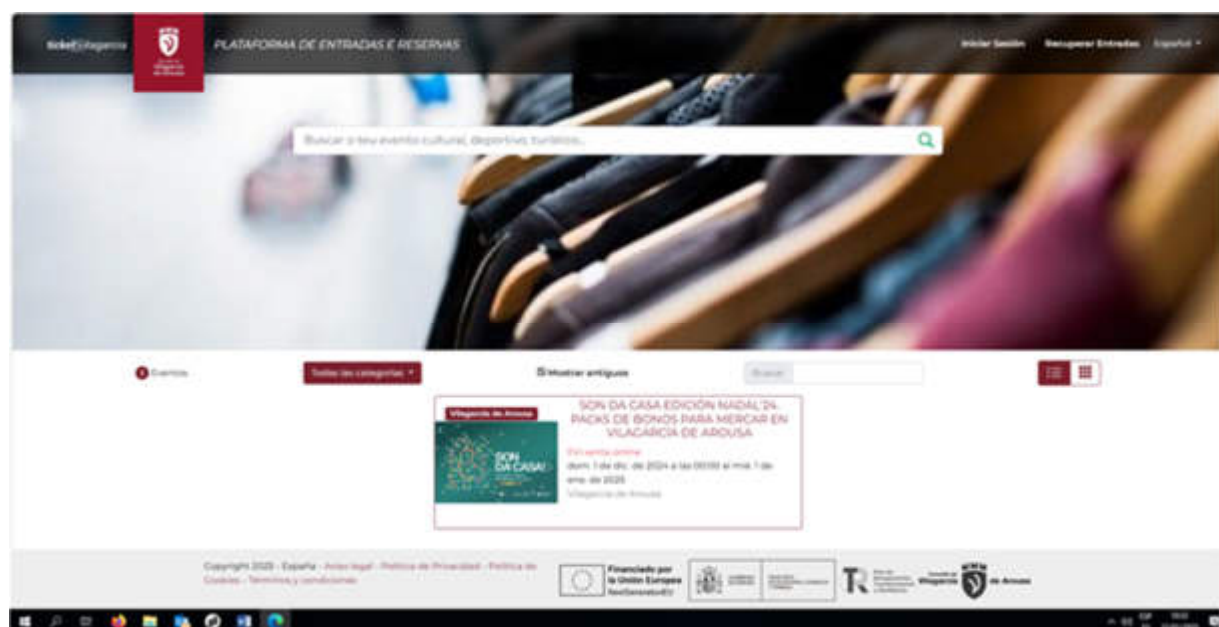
ticketVilagarcía

PLATAFORMA DE ENTRADAS E RESERVAS

Iniciar Sesión Recuperar Entradas Español

Buscar o teu evento cultural, deportivo, turístico...

1 Eventos

Todas las categorías

Mostrar antiguos

Buscar

Vilagarcía de Arousa

SON DA CASA EDICIÓN NADAL'24. PACKS DE BONOS PARA MERCAR EN VILAGARCÍA DE AROUSA

SON DA CASA!

En venta online

dom. 1 de dic. de 2024 a las 00:00 al mié. 1 de ene. de 2025

Vilagarcía de Arousa

Copyright 2025 - España - Aviso legal - Política de Privacidad - Política de Cookies - Términos y condiciones

Financiado por la Unión Europea NextGenerationEU

Concello de Vilagarcía de Arousa